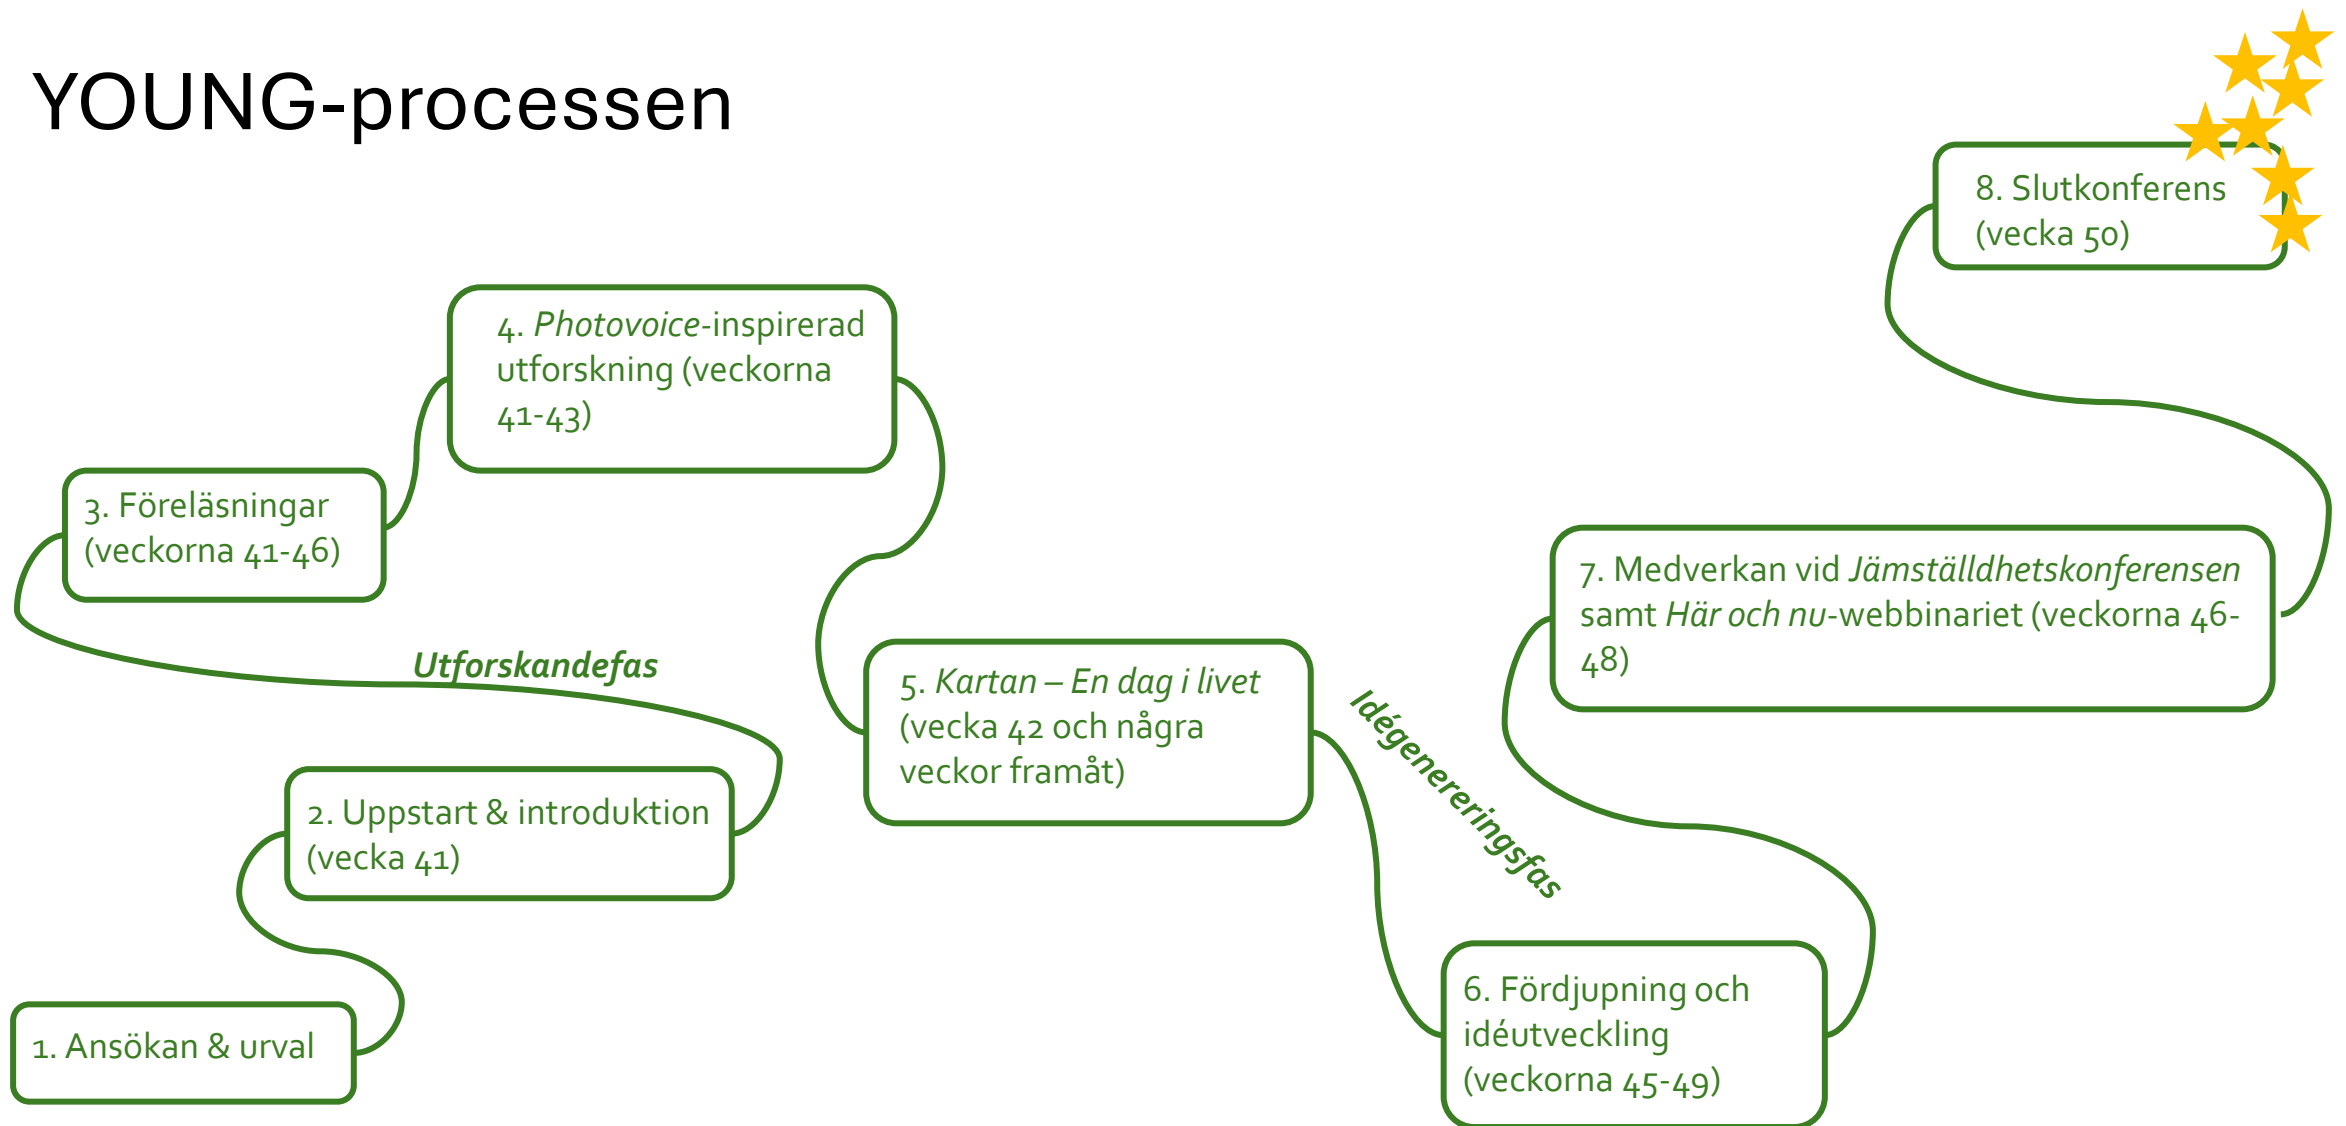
YOUNG-processen

1. Ansökan & urval

2. Uppstart & introduktion (vecka 41)

3. Föreläsningar (veckorna 41-46)

4. *Photovoice*-inspirerad utforskning (veckorna 41-43)

*Utforskandefas*

5. *Kartan – En dag i livet* (vecka 42 och några veckor framåt)

*Idégenereringsfas*

6. Fördjupning och idéutveckling (veckorna 45-49)

7. Medverkan vid *Jämställdhetskonferensen* samt *Här och nu*-webbinariet (veckorna 46-48)

8. Slutkonferens (vecka 50)